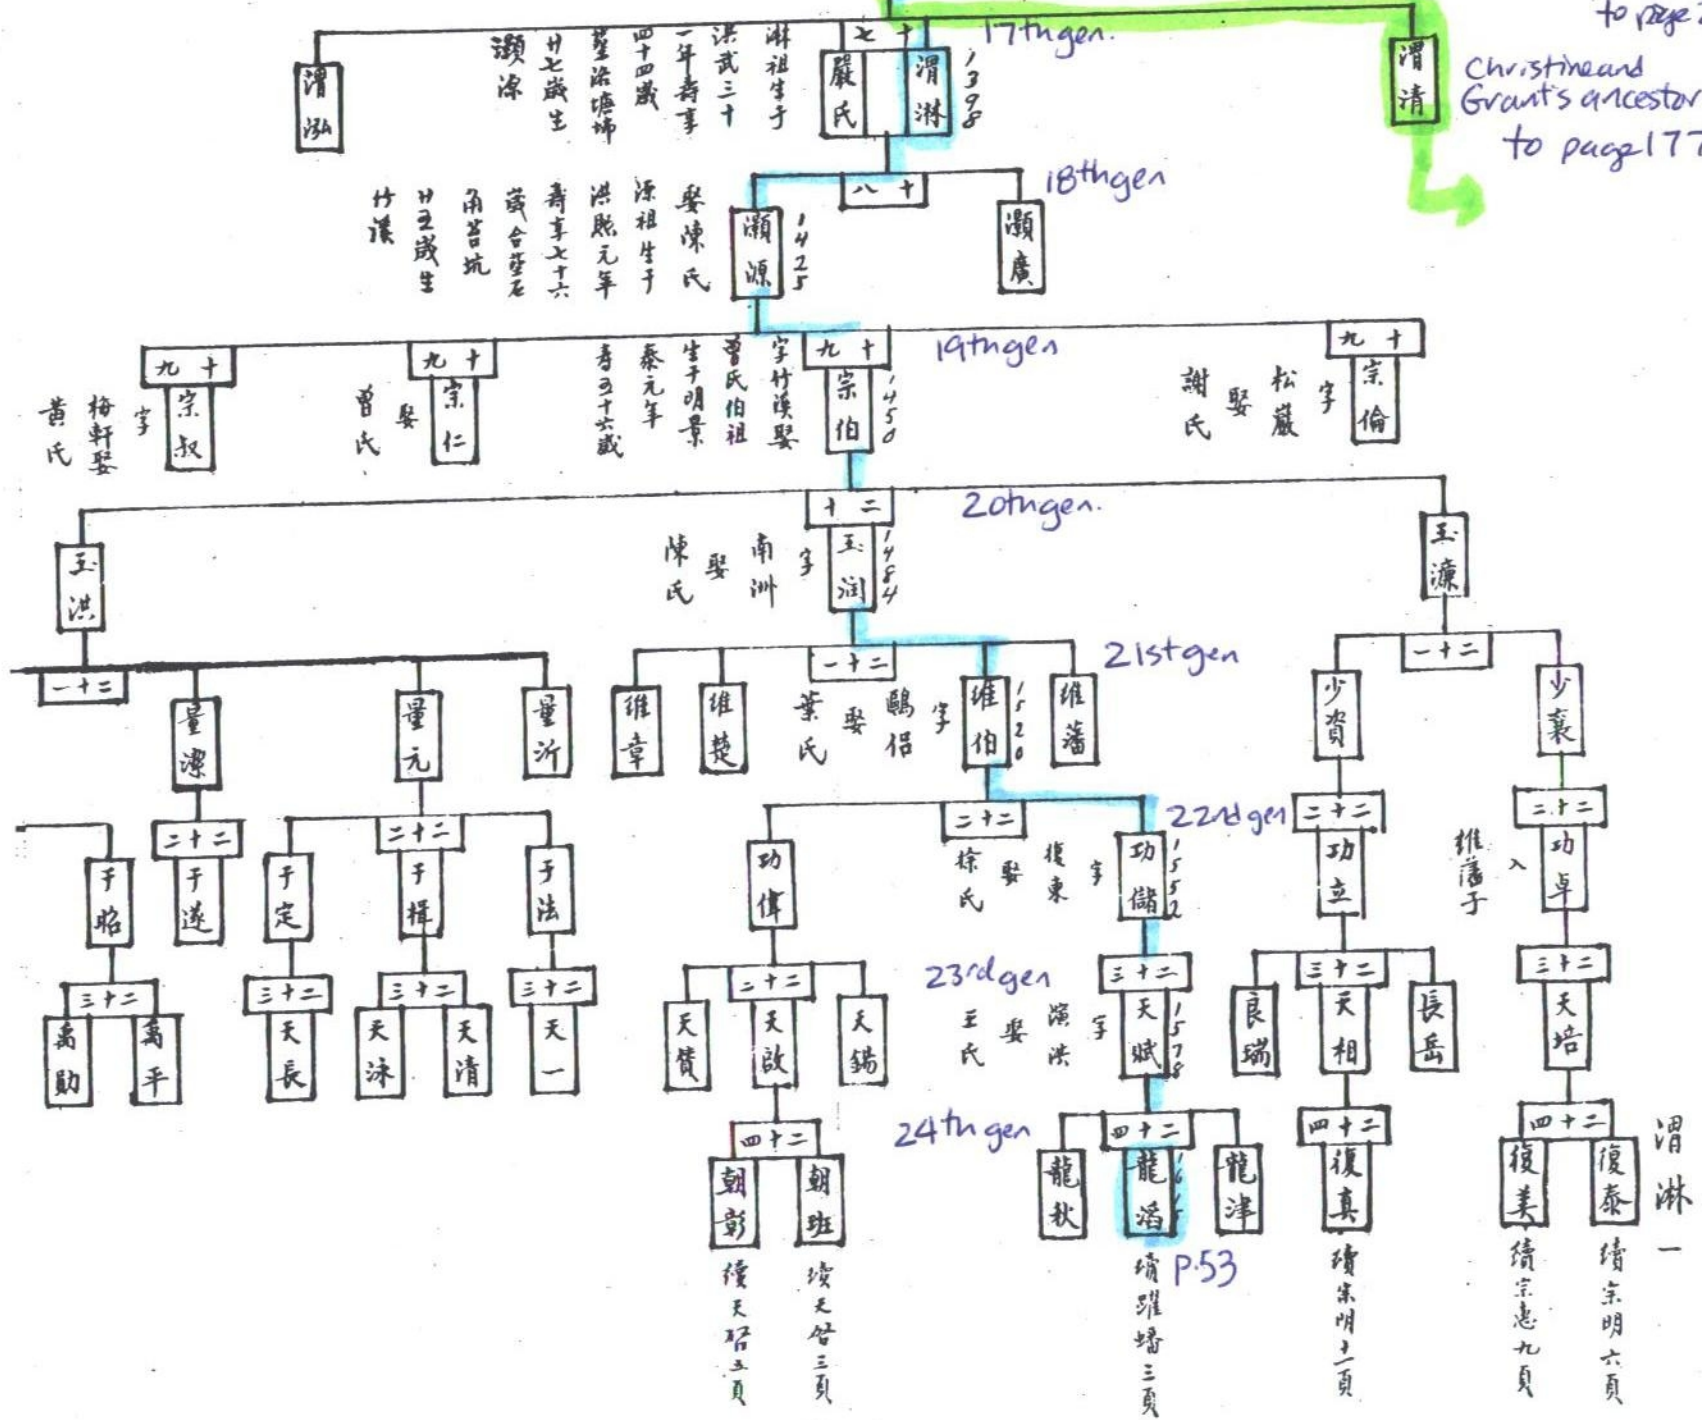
to page
17th gen.
七十
渭淋
1398
嚴氏
淋祖生于洪武三十一年壽享四十四歲墓潞塘坤廿七歲生瀩源
渭泓
渭清
Christine and Grant's ancestor
to page 177
18th gen
八十
瀩源
1425
瀩廣
娶陳氏源祖生于洪熙元年壽享七十六歲合葬在角嘗坑廿五歲生竹溪
19th gen
九十
宗伯
1450
字竹溪娶曾氏伯祖生于明景泰元年壽五十六歲
九十
宗叔
字梅軒娶黃氏
九十
宗仁
娶曾氏
九十
宗倫
字松巖娶謝氏
20th gen.
十二
玉潤
1484
字南洲娶陳氏
玉洪
玉濂
21st gen
一十二
維伯
1520
字鷗侶娶葉氏
維章
維楚
維藩
一十二
量濠
量元
量沂
一十二
少資
少襄
22nd gen
二十二
功儲
1552
字復東娶徐氏
功偉
二十二
功立
二十二
功卓
維藩子入
二十二
于昭
于遂
二十二
于定
于楫
于法
23rd gen
三十二
天賦
1578
字演洪娶王氏
二十二
天賛
天啟
天錫
三十二
良瑞
天相
長岳
三十二
天培
三十二
禹勛
禹平
三十二
天長
三十二
天泳
天清
三十二
天一
24th gen
四十二
龍滔
16
龍秋
龍津
四十二
朝彰
朝班
四十二
復真
四十二
復美
復泰
續躍蟠三頁
P.53
續天照三頁
續天啟三頁
續宗明三頁
續宗惠九頁
續宗明六頁
渭淋一